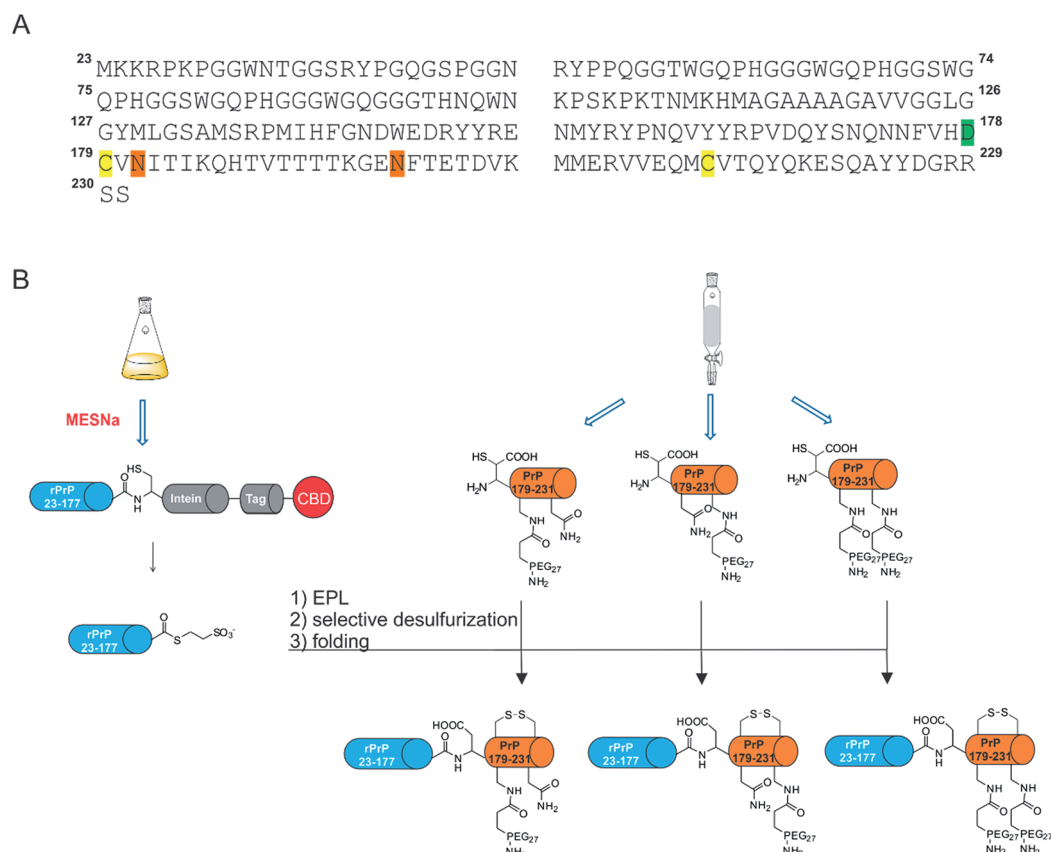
A

$^{23}$MKKRPKPGGWNTGGSRYPGQGSPGGN RYPPQGGTWGQPHGGGWGQPHGGSWG$^{74}$
$^{75}$QPHGGSWGQPHGGGWGQGGGTHNQWN KPSKPKTNMKHMAGAAAAGAVVGGLG$^{126}$
$^{127}$GYMLGSAMSRPMIHFGNDWEDRYYRE NMYRYPNQVYYRPVDQYSNQNNFVHD$^{178}$
$^{179}$CVNITIKQHTVTTTTKGENFTETDVK MMERVVEQMCVTQYQKESQAYYDGRR$^{229}$
$^{230}$SS

B

MESNa

rPrP 23-177 HS Intein Tag CBD

rPrP 23-177 S $SO_3^-$

1) EPL
2) selective desulfurization
3) folding

HS COOH $H_2N$ PrP 179-231 NH O $NH_2$ $PEG_{27}$ $NH_2$

HS COOH $H_2N$ PrP 179-231 O NH $NH_2$ $PEG_{27}$ $NH_2$

HS COOH $H_2N$ PrP 179-231 NH O NH O $PEG_{27}$ $PEG_{27}$ $NH_2$ $NH_2$

rPrP 23-177 HOOC S-S O N H PrP 179-231 NH O $NH_2$ O $PEG_{27}$ $NH_2$

rPrP 23-177 HOOC S-S O N H PrP 179-231 O NH $NH_2$ $PEG_{27}$ $NH_2$

rPrP 23-177 HOOC S-S O N H PrP 179-231 NH O NH O $PEG_{27}$ $PEG_{27}$ $NH_2$ $NH_2$